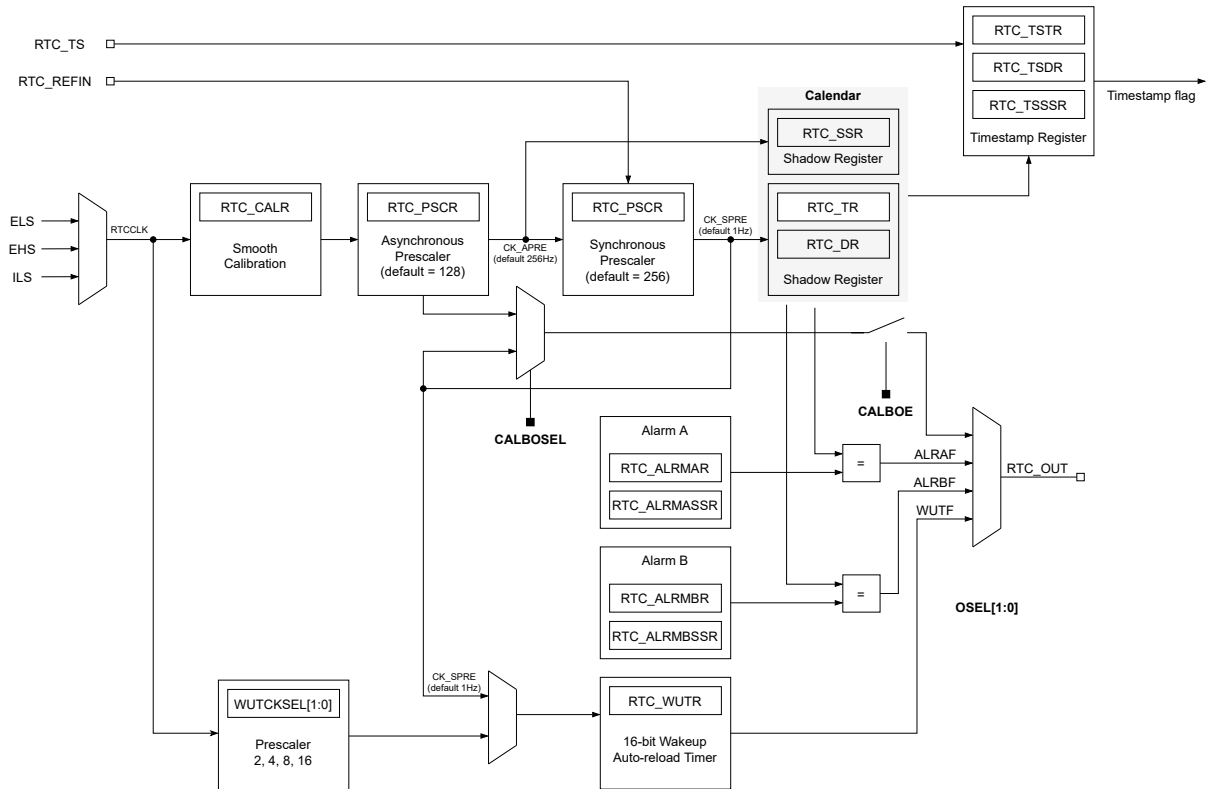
RTC_TS

RTC_REFIN

RTC_TSTR

RTC_TSDR

RTC_TSSSR

Timestamp Register

Timestamp flag

Calendar

RTC_SSR

Shadow Register

ELS

EHS

ILS

RTCCLK

RTC_CALR

Smooth Calibration

RTC_PSCR

Asynchronous Prescaler (default = 128)

CK_APRE (default 256Hz)

RTC_PSCR

Synchronous Prescaler (default = 256)

CK_SPRE (default 1Hz)

RTC_TR

RTC_DR

Shadow Register

CALBOE

CALBOSEL

Alarm A

RTC_ALRMAR

RTC_ALRMASSR

=

ALRAF

RTC_OUT

ALRBF

WUTF

Alarm B

RTC_ALRMBR

RTC_ALRMBSSR

=

OSEL[1:0]

CK_SPRE (default 1Hz)

WUTCKSEL[1:0]

Prescaler 2, 4, 8, 16

RTC_WUTR

16-bit Wakeup Auto-reload Timer